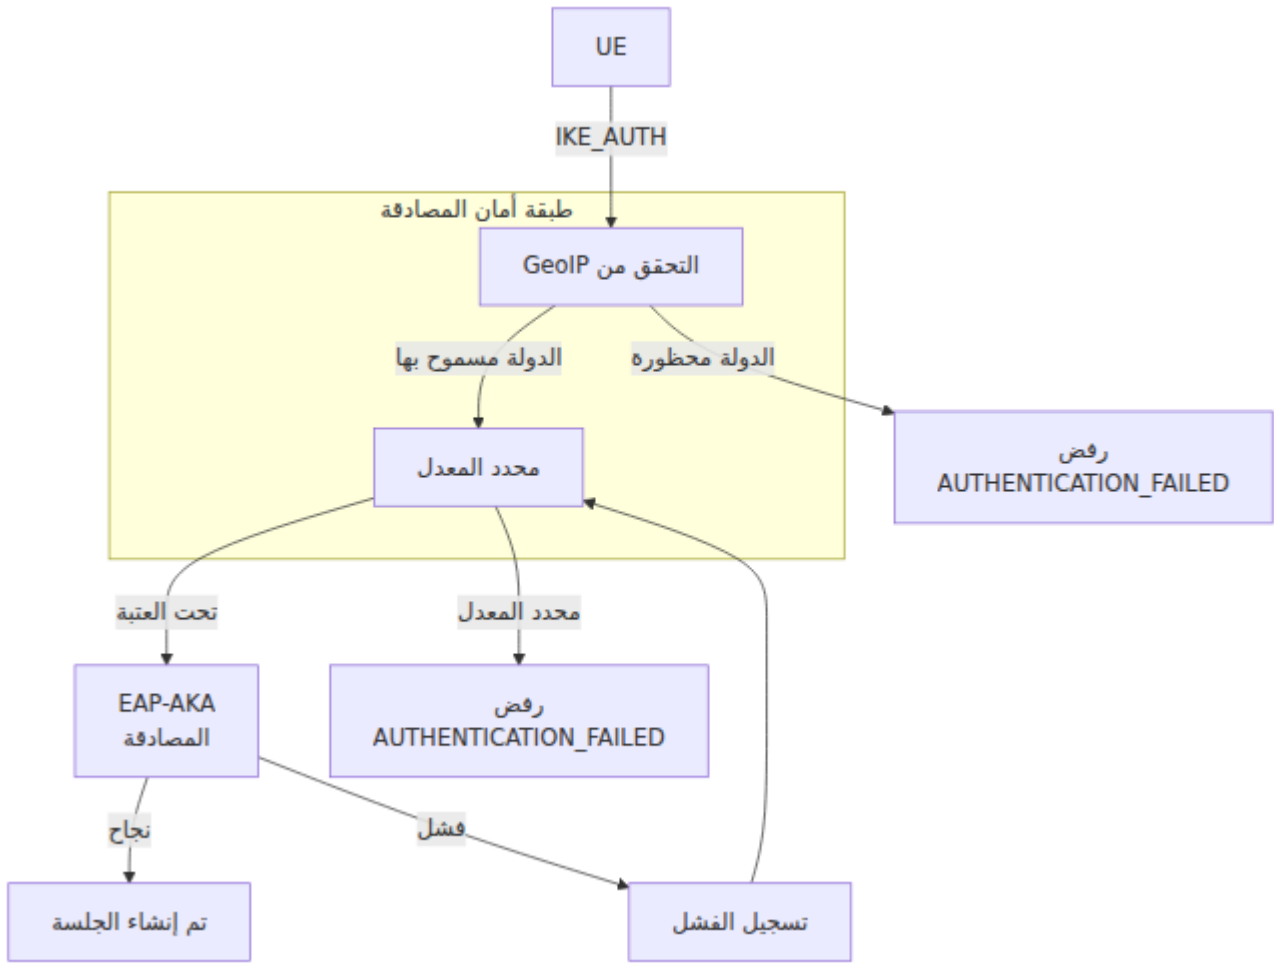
UE

IKE_AUTH

طبقة أمان المصادقة

التحقق من GeoIP

الدولة مسموح بها

الدولة محظوره

رفض
AUTHENTICATION_FAILED

محدد المعدل

تحت العتبة

محدد المعدل

EAP-AKA
المصادقة

رفض
AUTHENTICATION_FAILED

نجاح

فشل

تم إنشاء الجلسة

تسجيل الفشل